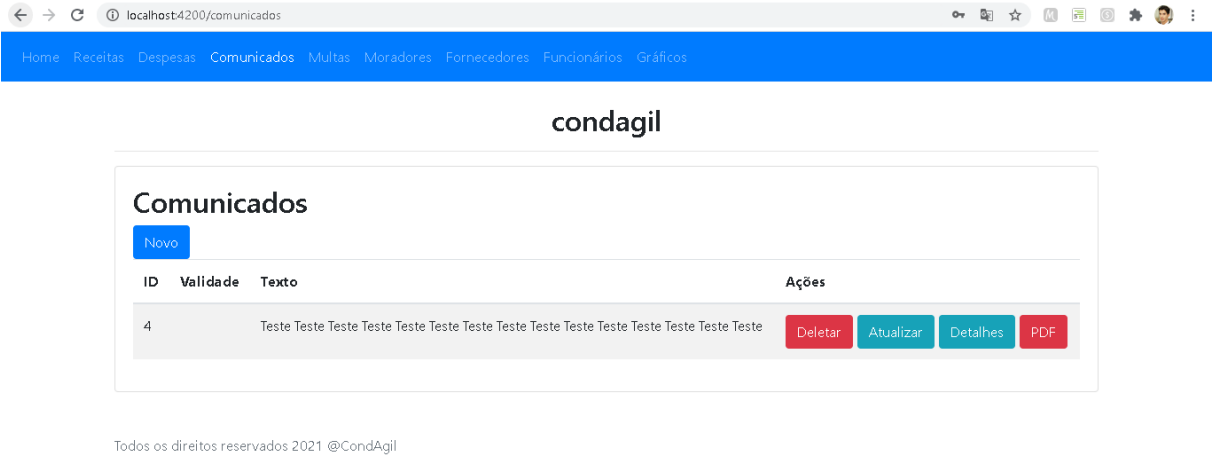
localhost:4200/comunicados

Home Receitas Despesas Comunicados Multas Moradores Fornecedores Funcionários Gráficos

condagil

Comunicados

Novo

| ID | Validade | Texto | Ações |
|---|---|---|---|
| 4 | | Teste Teste Teste Teste Teste Teste Teste Teste Teste Teste Teste Teste Teste Teste Teste | Deletar Atualizar Detalhes PDF |

Todos os direitos reservados 2021 @CondAgil